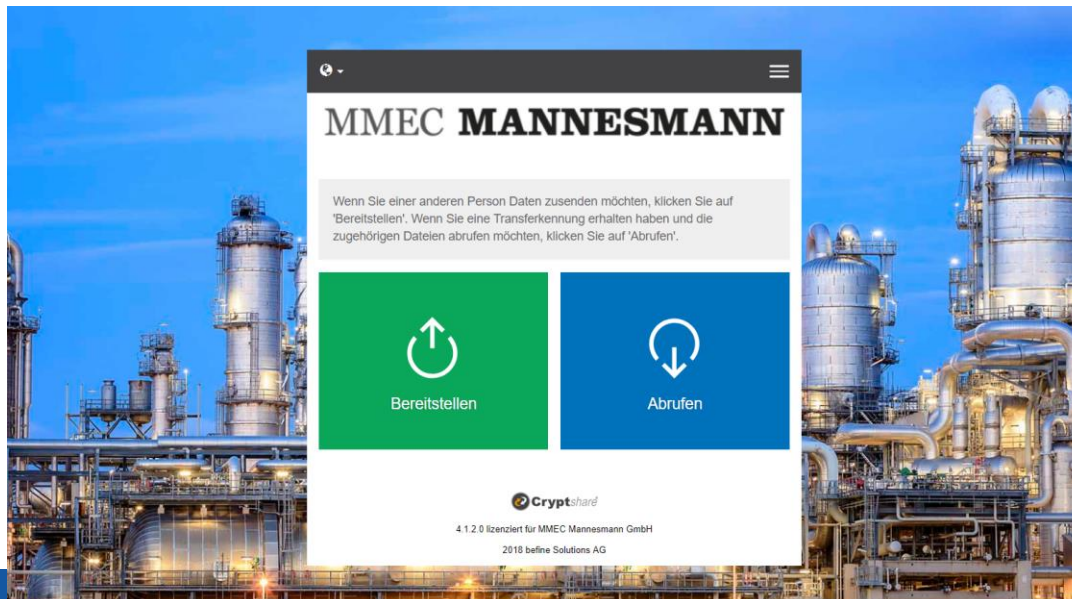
MMEC MANNESMANN

Wenn Sie einer anderen Person Daten zusenden möchten, klicken Sie auf 'Bereitstellen'. Wenn Sie eine Transferkennung erhalten haben und die zugehörigen Dateien abrufen möchten, klicken Sie auf 'Abrufen'.

Bereitstellen

Abrufen

Cryptshare

4.1.2.0 lizenziert für MMEC Mannesmann GmbH

2018 befine Solutions AG